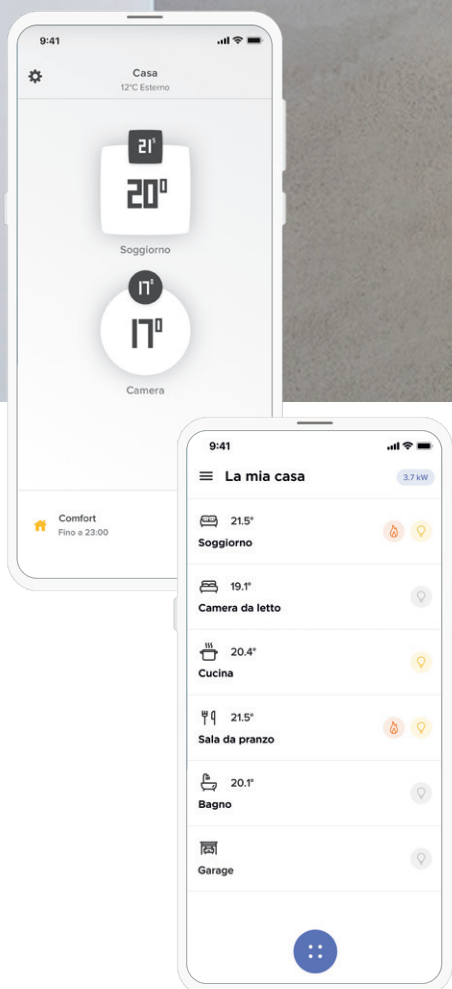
9:41

Casa
12°C Esterno

21°
20°
Soggiorno

17°
17°
Camera

Comfort
Fino a 23:00

9:41

La mia casa
3.7 kW

21.5°
Soggiorno

19.1°
Camera da letto

20.4°
Cucina

21.5°
Sala da pranzo

20.1°
Bagno

Garage